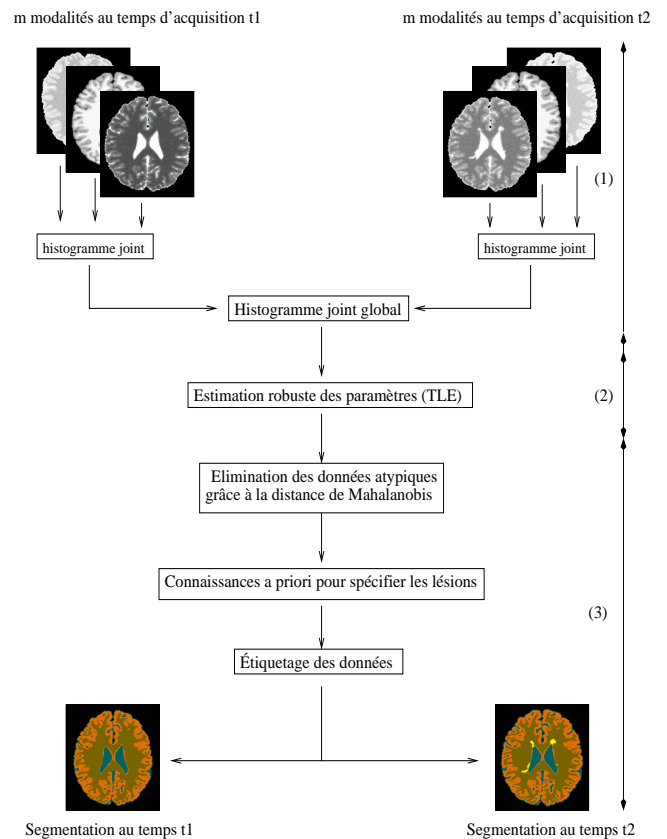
m modalités au temps d'acquisition t1

m modalités au temps d'acquisition t2

(1)

histogramme joint

histogramme joint

Histogramme joint global

Estimation robuste des paramètres (TLE)

(2)

Elimination des données atypiques grâce à la distance de Mahalanobis

Connaissances a priori pour spécifier les lésions

(3)

Étiquetage des données

Segmentation au temps t1

Segmentation au temps t2